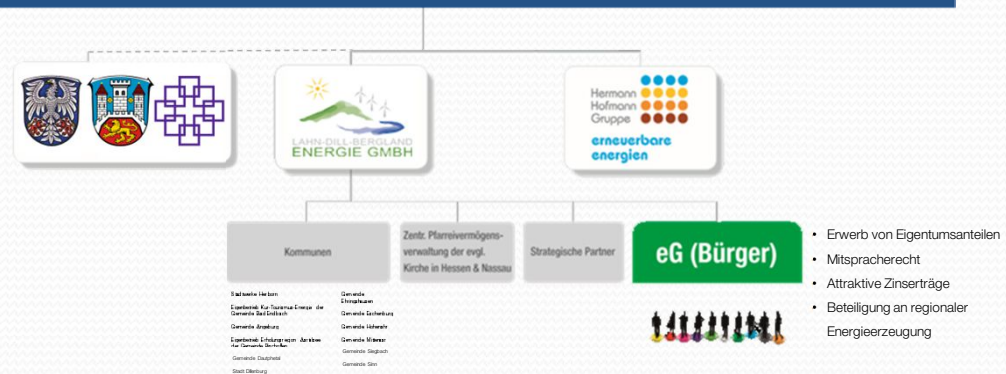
LAHN-DILL-BERGLAND
ENERGIE GMBH

Hermann
Hofmann
Gruppe

erneuerbare
energien

Kommunen

Zentr. Pfarreivermögensverwaltung der evgl. Kirche in Hessen & Nassau

Strategische Partner

eG (Bürger)

- Erwerb von Eigentumsanteilen
- Mitspracherecht
- Attraktive Zinserträge
- Beteiligung an regionaler Energieerzeugung

Stadtwerke Herborn

Eigenbetrieb Kur-Tourismus-Energie der Gemeinde Bad Endbach

Gemeinde Angelburg

Eigenbetrieb Erholungsregion Aartalsee der Gemeinde Bischoffen

Gemeinde Dautphetal

Stadt Dillenburg

Gemeinde Ehringshausen

Gemeinde Eschenburg

Gemeinde Hohenahr

Gemeinde Mittenaar

Gemeinde Siegbach

Gemeinde Sinn